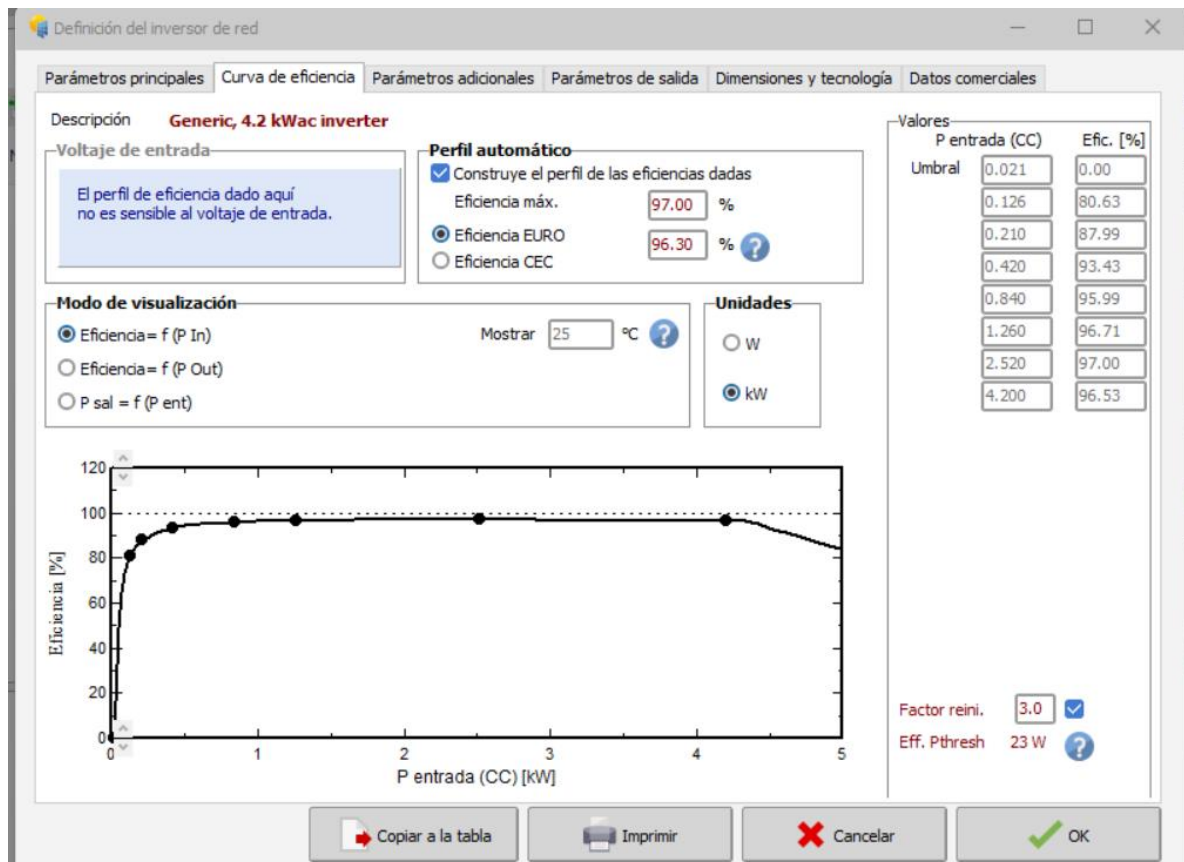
Definición del inversor de red

Parámetros principales | Curva de eficiencia | Parámetros adicionales | Parámetros de salida | Dimensiones y tecnología | Datos comerciales

Descripción Generic, 4.2 kWac inverter

Voltaje de entrada
El perfil de eficiencia dado aquí no es sensible al voltaje de entrada.

Perfil automático
Construye el perfil de las eficiencias dadas
Eficiencia máx. 97.00 %
Eficiencia EURO 96.30 %
Eficiencia CEC

Modo de visualización
Eficiencia= f (P In)
Eficiencia= f (P Out)
P sal = f (P ent)
Mostrar 25 °C

Unidades
W
kW

Valores
| | P entrada (CC) | Efic. [%] |
|---|---|---|
| Umbral | 0.021 | 0.00 |
| | 0.126 | 80.63 |
| | 0.210 | 87.99 |
| | 0.420 | 93.43 |
| | 0.840 | 95.99 |
| | 1.260 | 96.71 |
| | 2.520 | 97.00 |
| | 4.200 | 96.53 |

120
100
80
60
40
20
0
Eficiencia [%]
0 1 2 3 4 5
P entrada (CC) [kW]

Factor reini. 3.0
Eff. Pthresh 23 W

Copiar a la tabla
Imprimir
Cancelar
OK